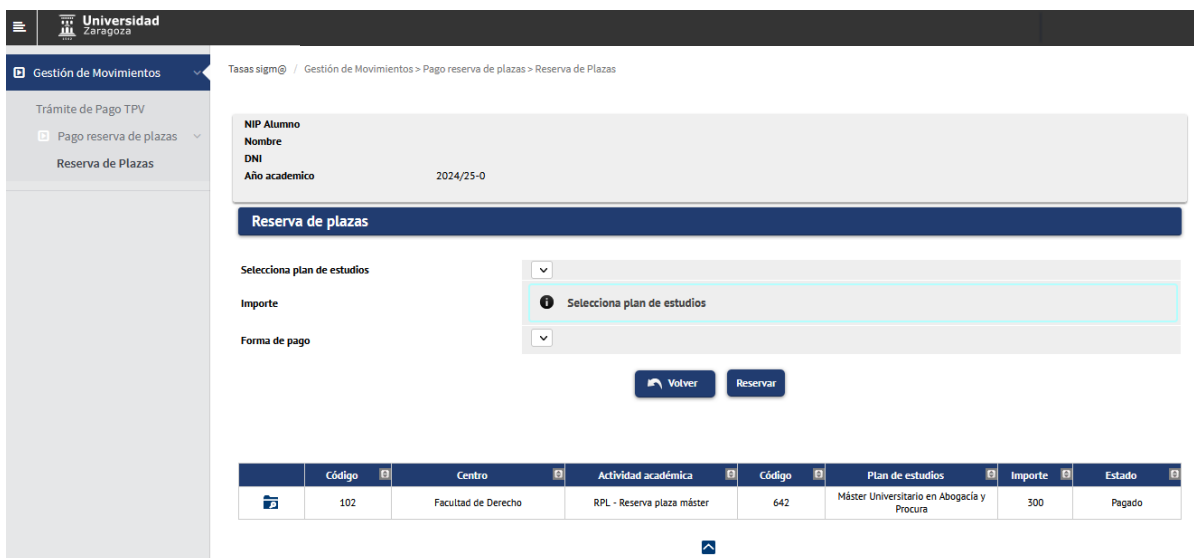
Universidad Zaragoza

Gestión de Movimientos

Trámite de Pago TPV

Pago reserva de plazas

Reserva de Plazas

Tasas sigm@ / Gestión de Movimientos > Pago reserva de plazas > Reserva de Plazas

NIP Alumno
Nombre
DNI
Año academico 2024/25-0

Reserva de plazas

Selecciona plan de estudios

Importe

Selecciona plan de estudios

Forma de pago

Volver

Reservar

| | Código | Centro | Actividad académica | Código | Plan de estudios | Importe | Estado |
|---|---|---|---|---|---|---|---|
| | 102 | Facultad de Derecho | RPL - Reserva plaza máster | 642 | Máster Universitario en Abogacía y Procura | 300 | Pagado |